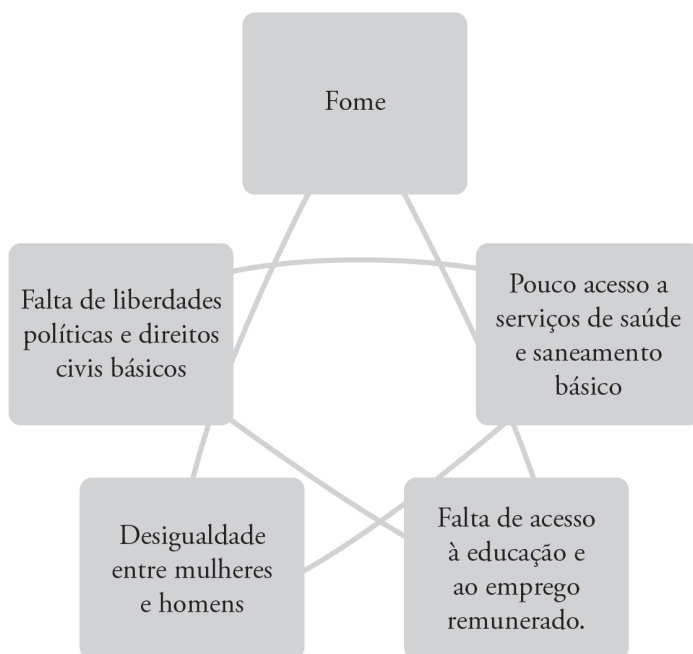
Fome

Falta de liberdades políticas e direitos civis básicos

Pouco acesso a serviços de saúde e saneamento básico

Desigualdade entre mulheres e homens

Falta de acesso à educação e ao emprego remunerado.